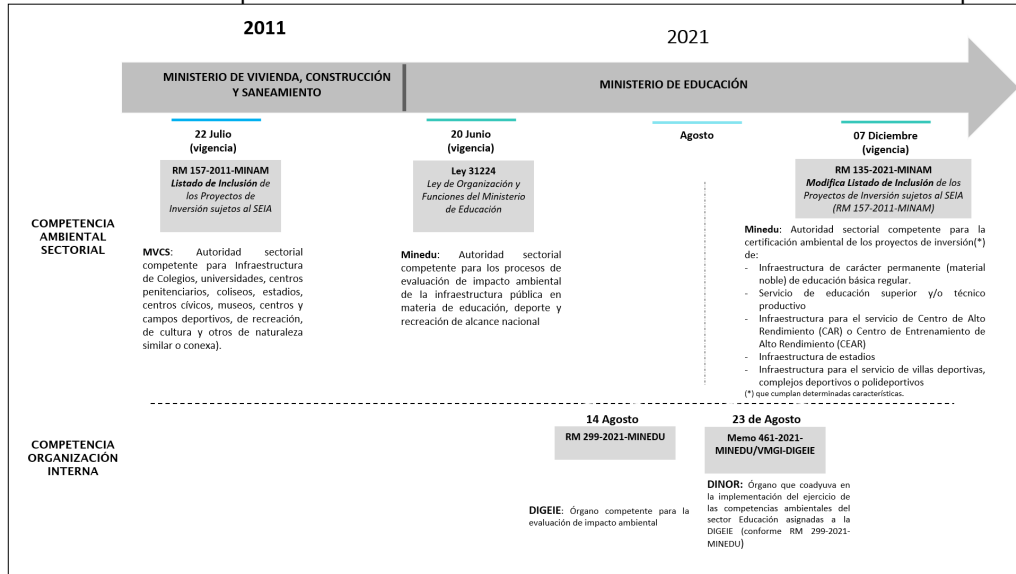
2011

2021

MINISTERIO DE VIVIENDA, CONSTRUCCIÓN Y SANEAMIENTO

MINISTERIO DE EDUCACIÓN

22 Julio (vigencia)

RM 157-2011-MINAM
*Listado de Inclusión* de los Proyectos de Inversión sujetos al SEIA

20 Junio (vigencia)

Ley 31224
*Ley de Organización y Funciones del Ministerio de Educación*

Agosto

07 Diciembre (vigencia)

RM 135-2021-MINAM
*Modifica Listado de Inclusión* de los Proyectos de Inversión sujetos al SEIA (RM 157-2011-MINAM)

COMPETENCIA AMBIENTAL SECTORIAL

**MVCS**: Autoridad sectorial competente para Infraestructura de Colegios, universidades, centros penitenciarios, coliseos, estadios, centros cívicos, museos, centros y campos deportivos, de recreación, de cultura y otros de naturaleza similar o conexa).

**Minedu**: Autoridad sectorial competente para los procesos de evaluación de impacto ambiental de la infraestructura pública en materia de educación, deporte y recreación de alcance nacional

**Minedu**: Autoridad sectorial competente para la certificación ambiental de los proyectos de inversión(*) de:
- Infraestructura de carácter permanente (material noble) de educación básica regular.
- Servicio de educación superior y/o técnico productivo
- Infraestructura para el servicio de Centro de Alto Rendimiento (CAR) o Centro de Entrenamiento de Alto Rendimiento (CEAR)
- Infraestructura de estadios
- Infraestructura para el servicio de villas deportivas, complejos deportivos o polideportivos
(*) que cumplan determinadas características.

COMPETENCIA ORGANIZACIÓN INTERNA

14 Agosto

RM 299-2021-MINEDU

23 de Agosto

Memo 461-2021-MINEDU/VMGI-DIGEIE

**DIGEIE**: Órgano competente para la evaluación de impacto ambiental

**DINOR:** Órgano que coadyuva en la implementación del ejercicio de las competencias ambientales del sector Educación asignadas a la DIGEIE (conforme RM 299-2021-MINEDU)